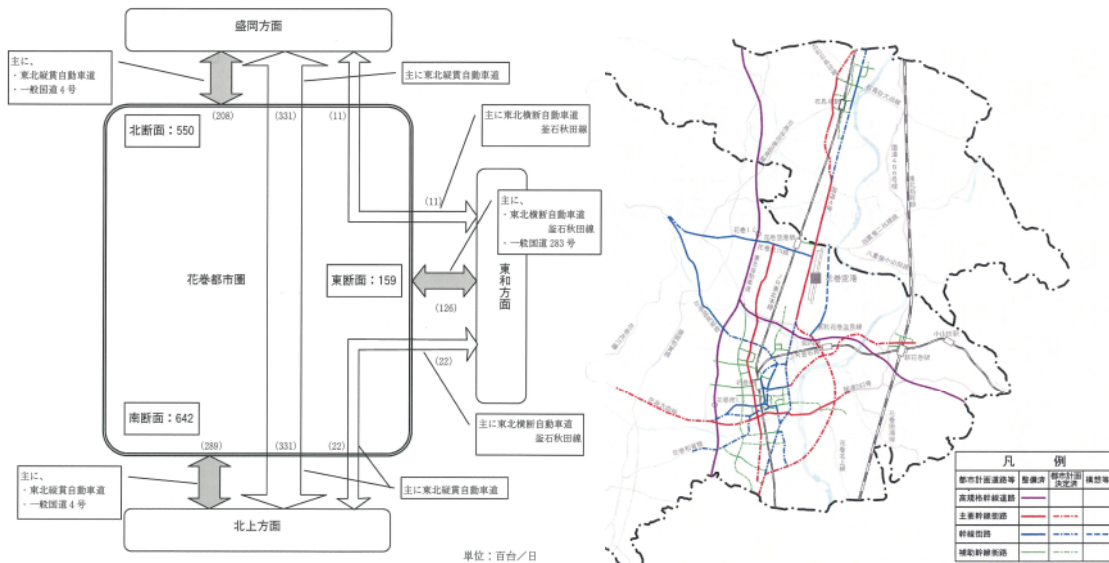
盛岡方面

主に、
・東北縦貫自動車道
・一般国道４号

主に東北縦貫自動車道

(208) (331) (11)

北断面：550

主に東北横断自動車道
釜石秋田線

(11)

主に、
・東北横断自動車道
釜石秋田線
・一般国道 283 号

花巻都市圏

東断面：159

東和方面

(126)

(22)

主に東北横断自動車道
釜石秋田線

南断面：642

(289) (331) (22)

主に、
・東北縦貫自動車道
・一般国道４号

主に東北縦貫自動車道

北上方面

単位：百台／日

花巻空港

凡 例

| 都市計画道路等 | 整備済 | 都市計画決定済 | 構想等 |
|---|---|---|---|
| 高規格幹線道路 | | | |
| 主要幹線街路 | | | |
| 幹線街路 | | | |
| 補助幹線街路 | | | |